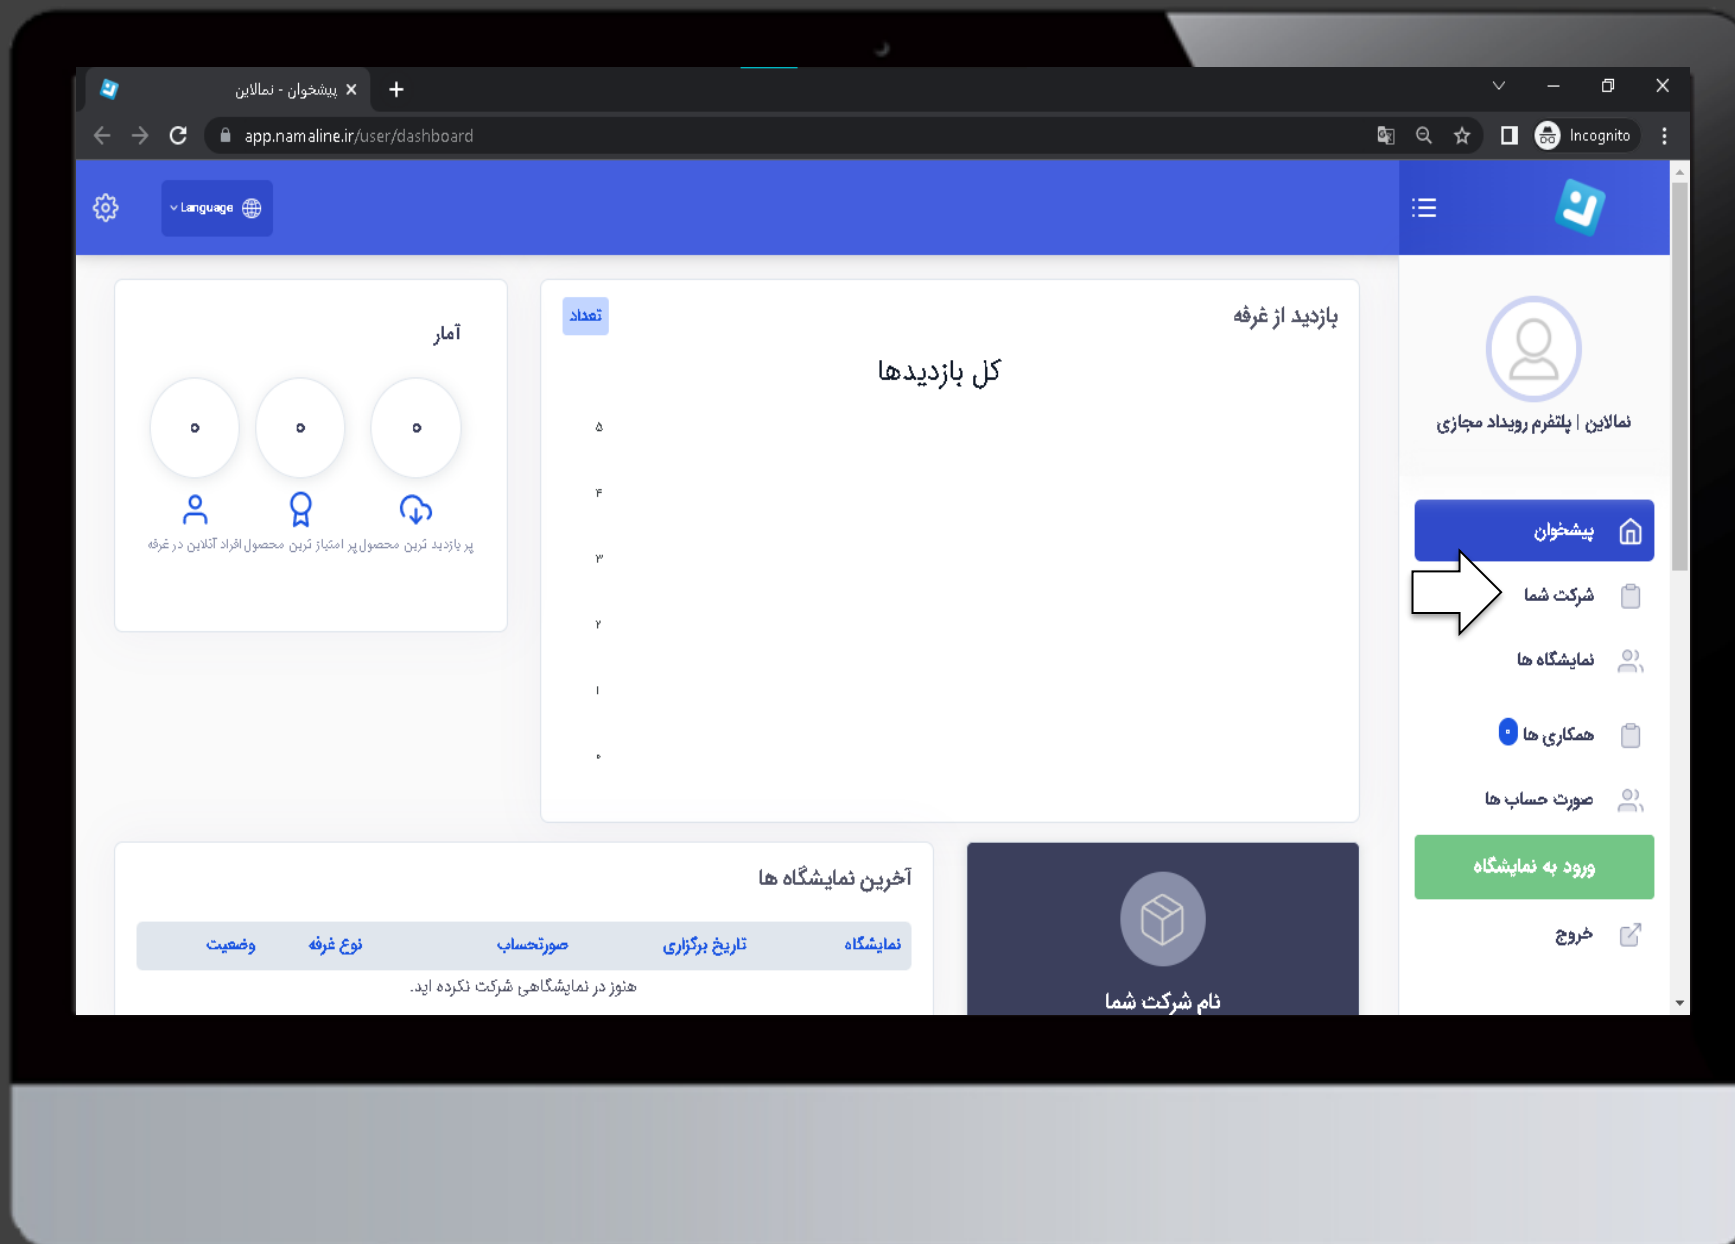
پیشخوان - نمالاین

app.namaline.ir/user/dashboard

Incognito

Language

نمالاین | پلتفرم رویداد مجازی

پیشخوان

شرکت شما

نمایشگاه ها

همکاری ها ۰

صورت حساب ها

ورود به نمایشگاه

خروج

بازدید از غرفه

تعداد

کل بازدیدها

۵
۴
۳
۲
۱
۰

آمار

۰ ۰ ۰

پر بازدید ترین محصول پر امتیاز ترین محصول افراد آنلاین در غرفه

آخرین نمایشگاه ها

| نمایشگاه | تاریخ برگزاری | صورتحساب | نوع غرفه | وضعیت |
|---|---|---|---|---|

هنوز در نمایشگاهی شرکت نکرده اید.

نام شرکت شما